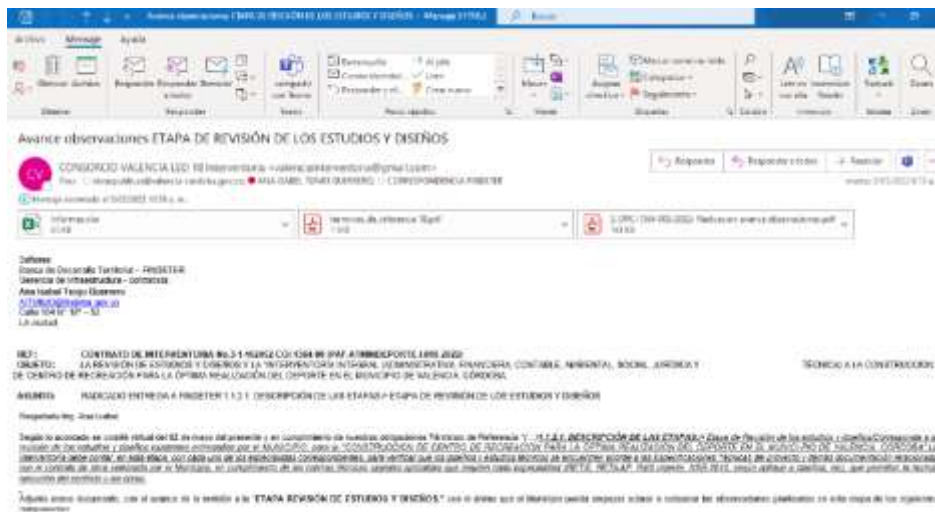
Avance observaciones ETAPA DE REVISIÓN DE LOS ESTUDIOS Y DISEÑOS - Mensaje (HTML)

Archivo Mensaje Ayuda

Avance observaciones ETAPA DE REVISIÓN DE LOS ESTUDIOS Y DISEÑOS

CV CONSORCIO VALENCIA LED 18 Interventoria <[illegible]@gmail.com>

Responder Responder a todos Reenviar

Información

terminos de referencia 18.pdf

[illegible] Radicado avance observaciones.pdf

Señores
Banco de Desarrollo Territorial - FINDETER
Gerencia de Infraestructura - contratista
Ana Isabel Tovar Guerrero
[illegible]
Calle 104 N° 18ª - 52
La ciudad

REF: CONTRATO DE INTERVENTORIA No.3-1-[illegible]
OBJETO: LA REVISIÓN DE ESTUDIOS Y DISEÑOS Y LA INTERVENTORIA INTEGRAL, ADMINISTRATIVA, FINANCIERA, CONTABLE, AMBIENTAL, SOCIAL, JURIDICA Y TECNICA A LA CONSTRUCCION DE CENTRO DE RECREACIÓN PARA LA OPTIMA REALIZACIÓN DEL DEPORTE EN EL MUNICIPIO DE VALENCIA, CÓRDOBA.

ASUNTO: RADICADO ENTREGA A FINDETER 1.1.2.1. DESCRIPCIÓN DE LAS ETAPAS-ETAPA DE REVISIÓN DE LOS ESTUDIOS Y DISEÑOS

Respetada Ing. Ana Isabel

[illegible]

Adjunto envío documento, con el avance de la revisión a la "ETAPA REVISIÓN DE ESTUDIOS Y DISEÑOS," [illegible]